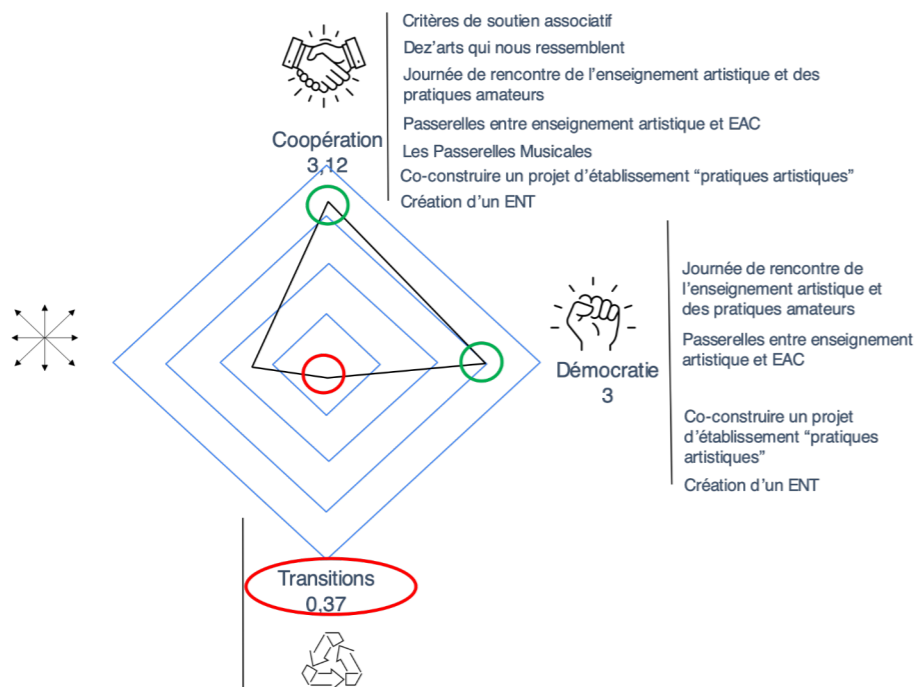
Coopération
3,12

Critères de soutien associatif
Dez'arts qui nous ressemblent
Journée de rencontre de l'enseignement artistique et des pratiques amateurs
Passerelles entre enseignement artistique et EAC
Les Passerelles Musicales
Co-construire un projet d'établissement "pratiques artistiques"
Création d'un ENT

Démocratie
3

Journée de rencontre de l'enseignement artistique et des pratiques amateurs
Passerelles entre enseignement artistique et EAC
Co-construire un projet d'établissement "pratiques artistiques"
Création d'un ENT

Transitions
0,37